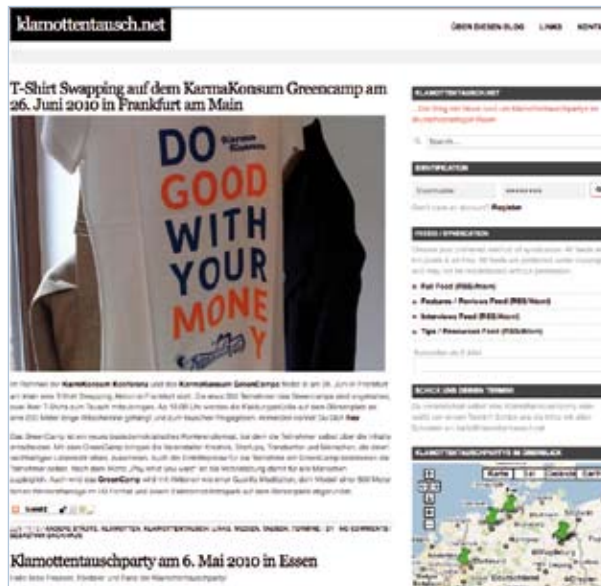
klamottentausch.net

ÜBER DIESEN BLOG LINKS KONT

T-Shirt Swapping auf dem KarmaKonsum Greencamp am 26. Juni 2010 in Frankfurt am Main

Karma Konsum

DO GOOD WITH YOUR MONEY

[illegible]

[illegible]

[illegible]

Klamottentauschparty am 6. Mai 2010 in Essen

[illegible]

KLAMOTTENTAUSCH.NET

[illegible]

IDENTIFICATION

Username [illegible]

Don't have an account? Register

FEEDS / SYNDICATION

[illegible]

Full Feed (RSS/Atom)

Features / Reviews Feed (RSS/Atom)

Interviews Feed (RSS/Atom)

Tips / Resources Feed (RSS/Atom)

SUCHE UND DEINEN TERMINE

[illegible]

KLAMOTTENTAUSCHPARTYS IM ÜBERBLICK

Karte Sat. Gelände